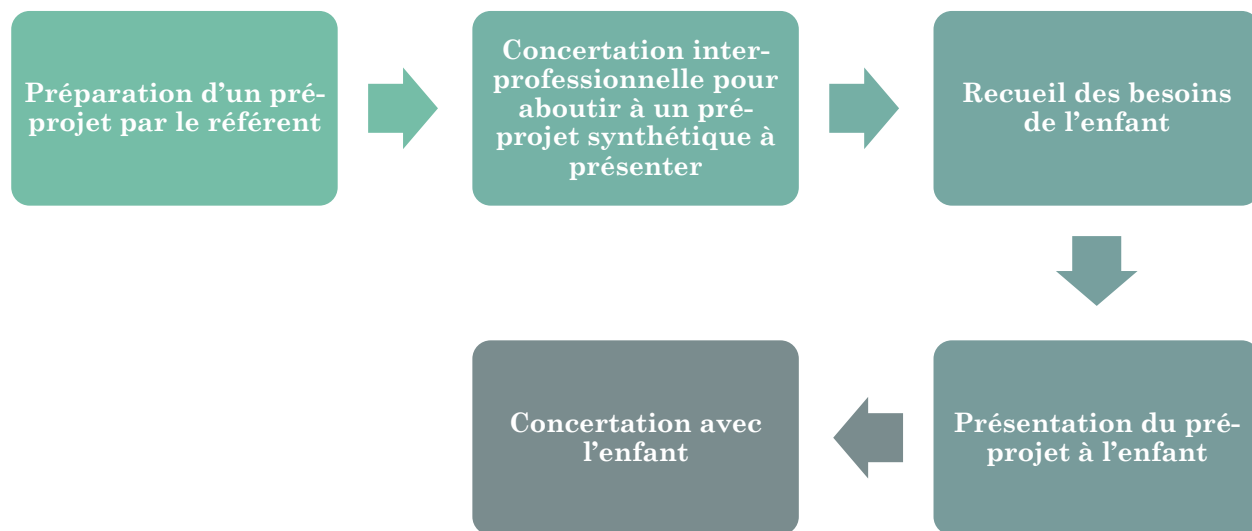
Préparation d'un pré-projet par le référent

Concertation inter-professionnelle pour aboutir à un pré-projet synthétique à présenter

Recueil des besoins de l'enfant

Présentation du pré-projet à l'enfant

Concertation avec l'enfant